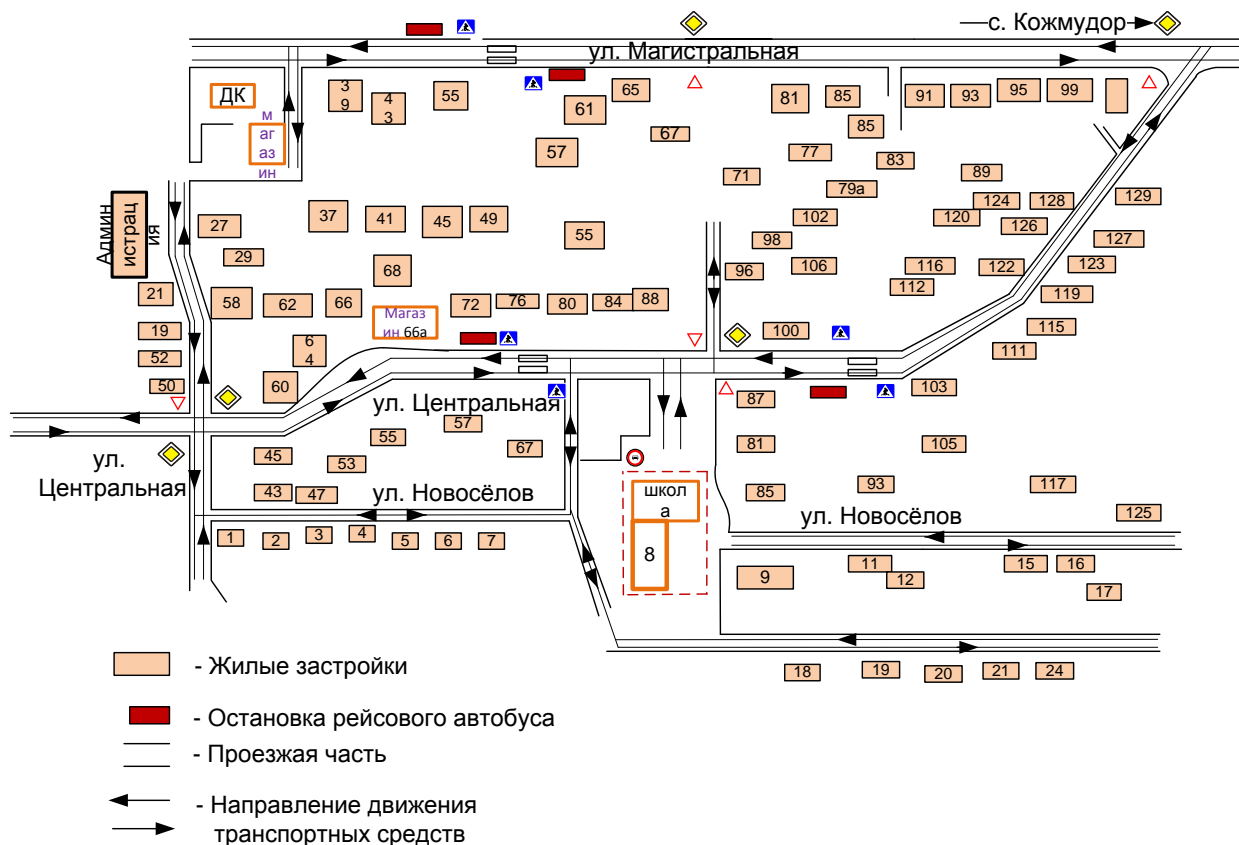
с. Кожмудор
ул. Магистральная
ДК
магазин
39
43
55
61
65
67
57
81
85
85
77
83
91
93
95
99
89
71
79а
124
128
129
120
126
102
98
127
106
116
122
123
112
119
96
115
100
111
Администрация
27
37
41
45
49
55
29
68
21
58
62
66
Магазин 66а
72
76
80
84
88
19
52
64
50
60
ул. Центральная
55
57
67
87
103
81
105
45
53
ул. Центральная
43
47
ул. Новосёлов
школа
8
85
93
117
ул. Новосёлов
125
1
2
3
4
5
6
7
9
11
12
15
16
17
18
19
20
21
24

- Жилые застройки
- Остановка рейсового автобуса
- Проезжая часть
- Направление движения транспортных средств